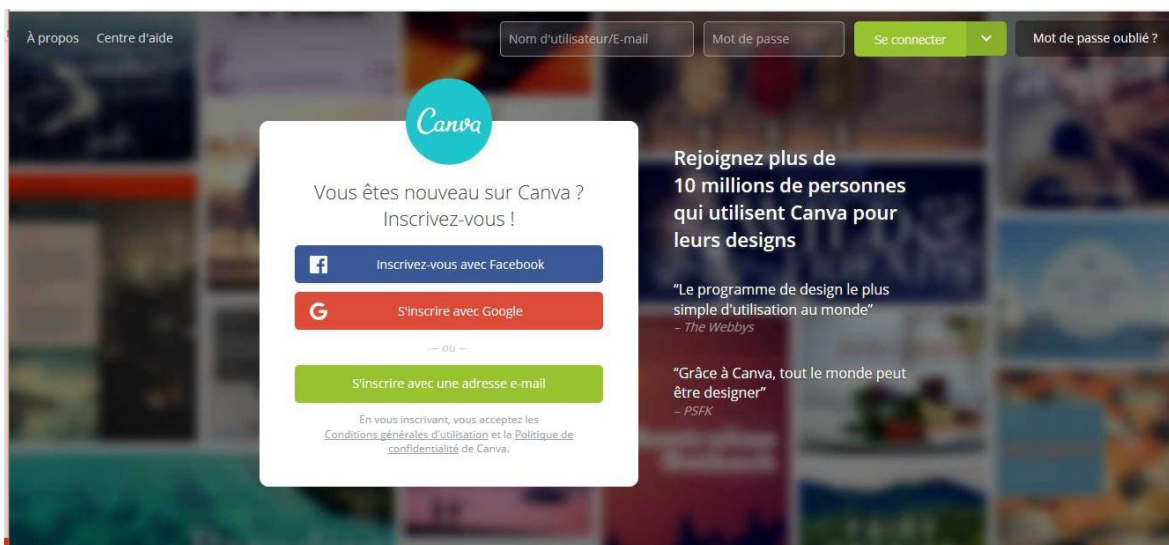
À propos Centre d'aide

Nom d'utilisateur/E-mail

Mot de passe

Se connecter

Mot de passe oublié ?

Canva

Vous êtes nouveau sur Canva ? Inscrivez-vous !

Inscrivez-vous avec Facebook

S'inscrire avec Google

– ou –

S'inscrire avec une adresse e-mail

En vous inscrivant, vous acceptez les Conditions générales d'utilisation et la Politique de confidentialité de Canva.

Rejoignez plus de 10 millions de personnes qui utilisent Canva pour leurs designs

"Le programme de design le plus simple d'utilisation au monde"
– The Webbys

"Grâce à Canva, tout le monde peut être designer"
– PSFK